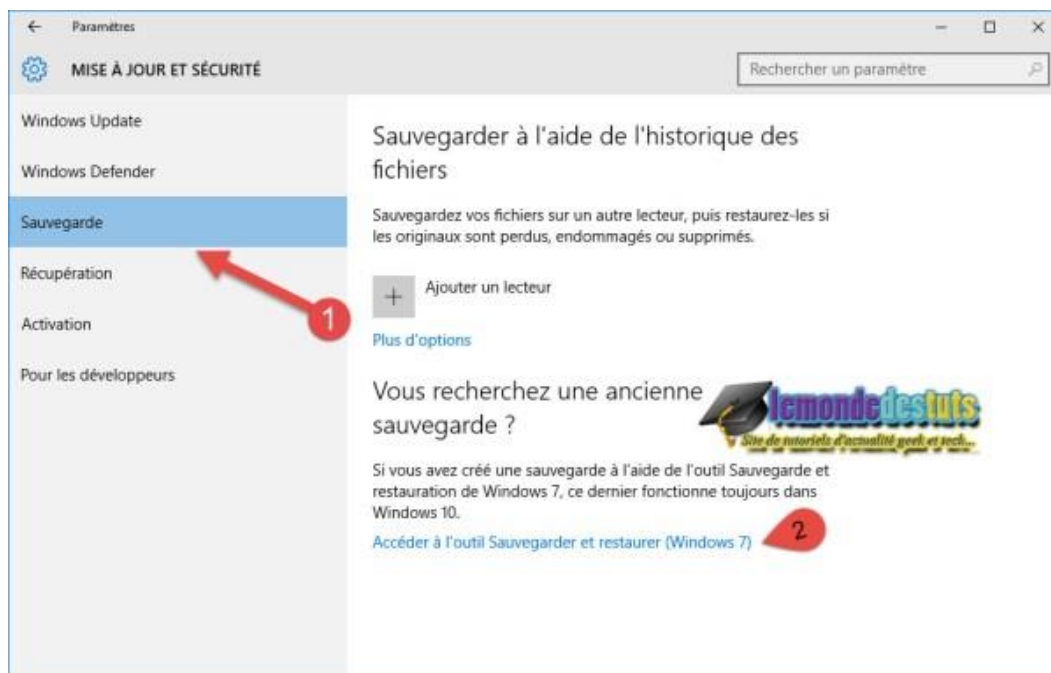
← Paramètres

MISE À JOUR ET SÉCURITÉ

Rechercher un paramètre

Windows Update

Windows Defender

Sauvegarde

Récupération

Activation

Pour les développeurs

1

Sauvegarder à l'aide de l'historique des fichiers

Sauvegardez vos fichiers sur un autre lecteur, puis restaurez-les si les originaux sont perdus, endommagés ou supprimés.

+ Ajouter un lecteur

Plus d'options

Vous recherchez une ancienne sauvegarde ?

lemondedestuts
Site de tutoriels d'actualité geek et tech...

Si vous avez créé une sauvegarde à l'aide de l'outil Sauvegarde et restauration de Windows 7, ce dernier fonctionne toujours dans Windows 10.

Accéder à l'outil Sauvegarder et restaurer (Windows 7)

2